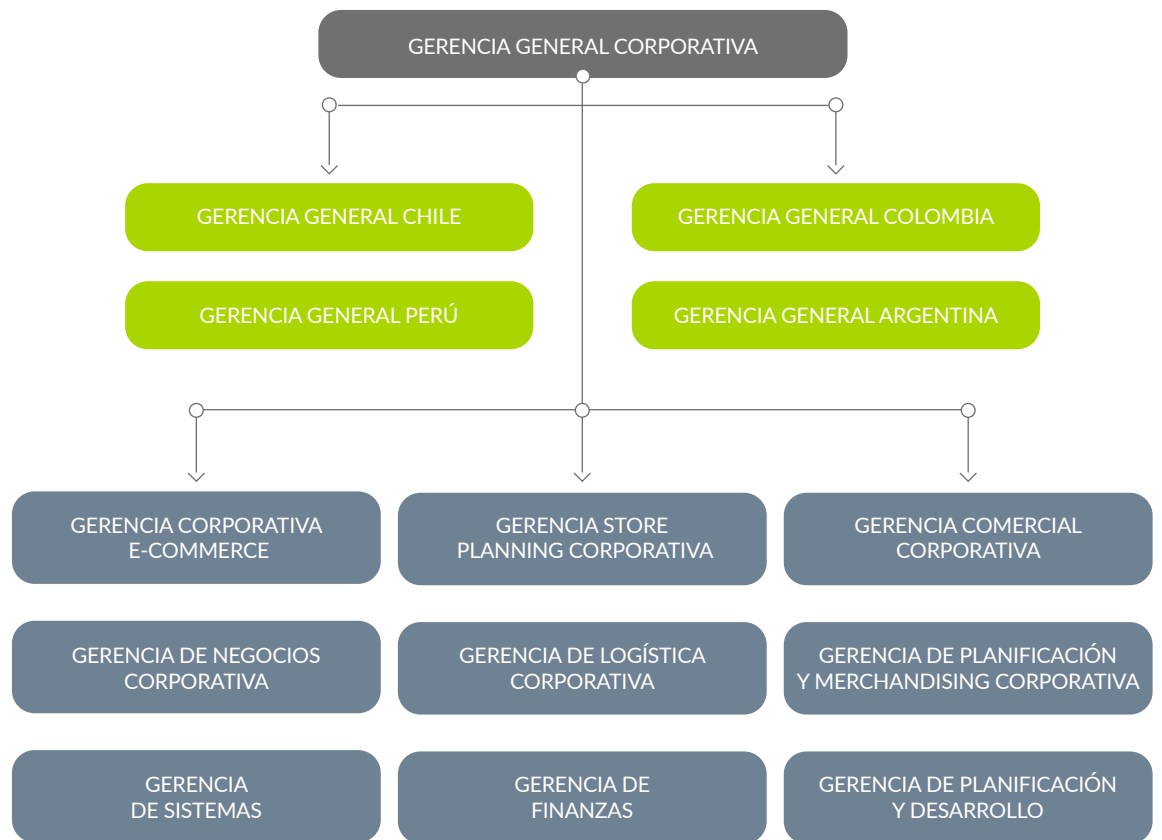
GERENCIA GENERAL CORPORATIVA

GERENCIA GENERAL CHILE

GERENCIA GENERAL COLOMBIA

GERENCIA GENERAL PERÚ

GERENCIA GENERAL ARGENTINA

GERENCIA CORPORATIVA E-COMMERCE

GERENCIA STORE PLANNING CORPORATIVA

GERENCIA COMERCIAL CORPORATIVA

GERENCIA DE NEGOCIOS CORPORATIVA

GERENCIA DE LOGÍSTICA CORPORATIVA

GERENCIA DE PLANIFICACIÓN Y MERCHANDISING CORPORATIVA

GERENCIA DE SISTEMAS

GERENCIA DE FINANZAS

GERENCIA DE PLANIFICACIÓN Y DESARROLLO